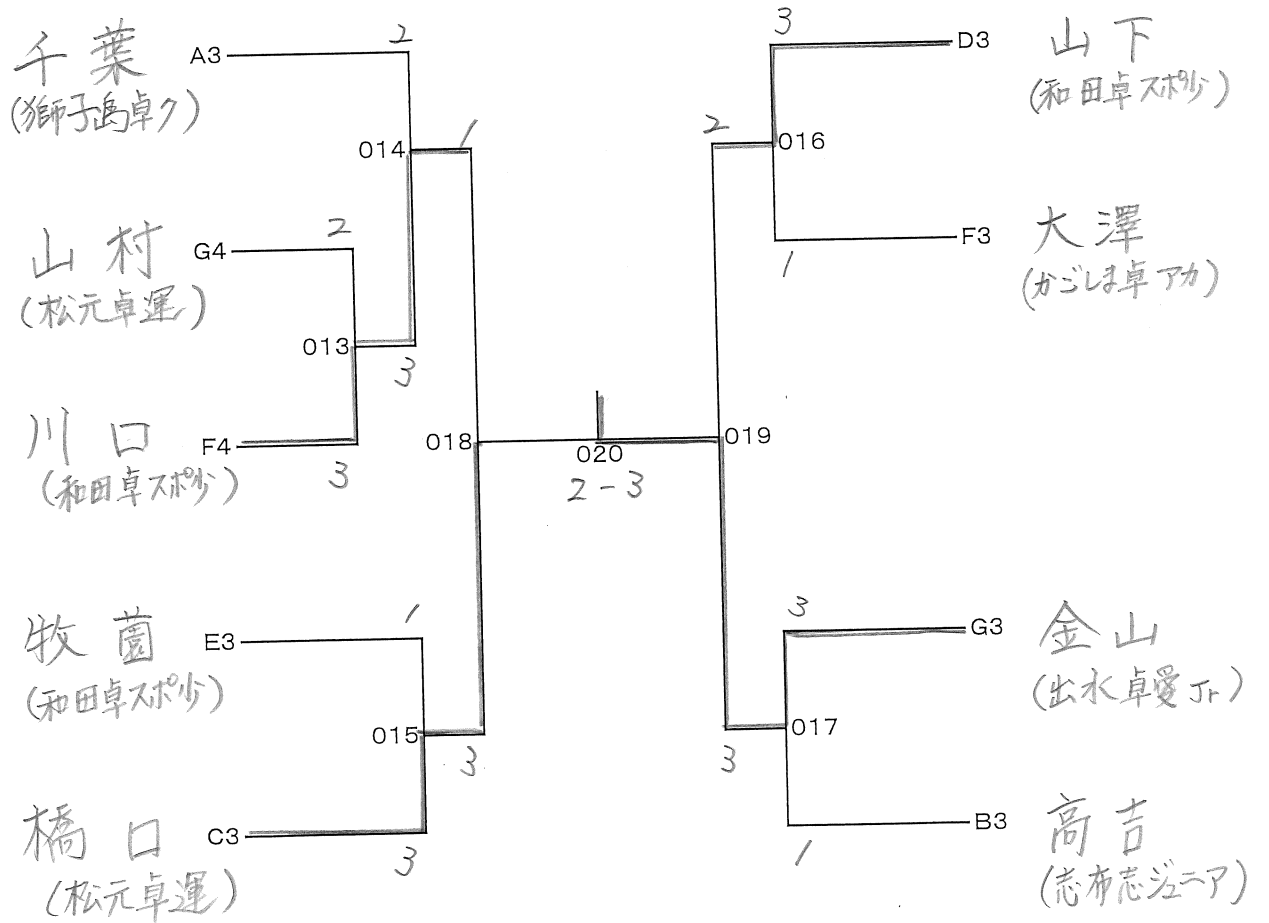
千葉
(獅子島卓ク)
A3
2

014
1

山村
(松元卓運)
G4
2

013
3

川口
(和田卓スポ少)
F4
3

018

牧薗
(和田卓スポ少)
E3
1

015
3

橋口
(松元卓運)
C3
3

020
2 - 3

3
山下
(和田卓スポ少)
D3

2
016

大澤
(かごしま卓アカ)
F3
1

019

3
金山
(出水卓愛Jr)
G3

017
3

高吉
(志布志ジュニア)
B3
1